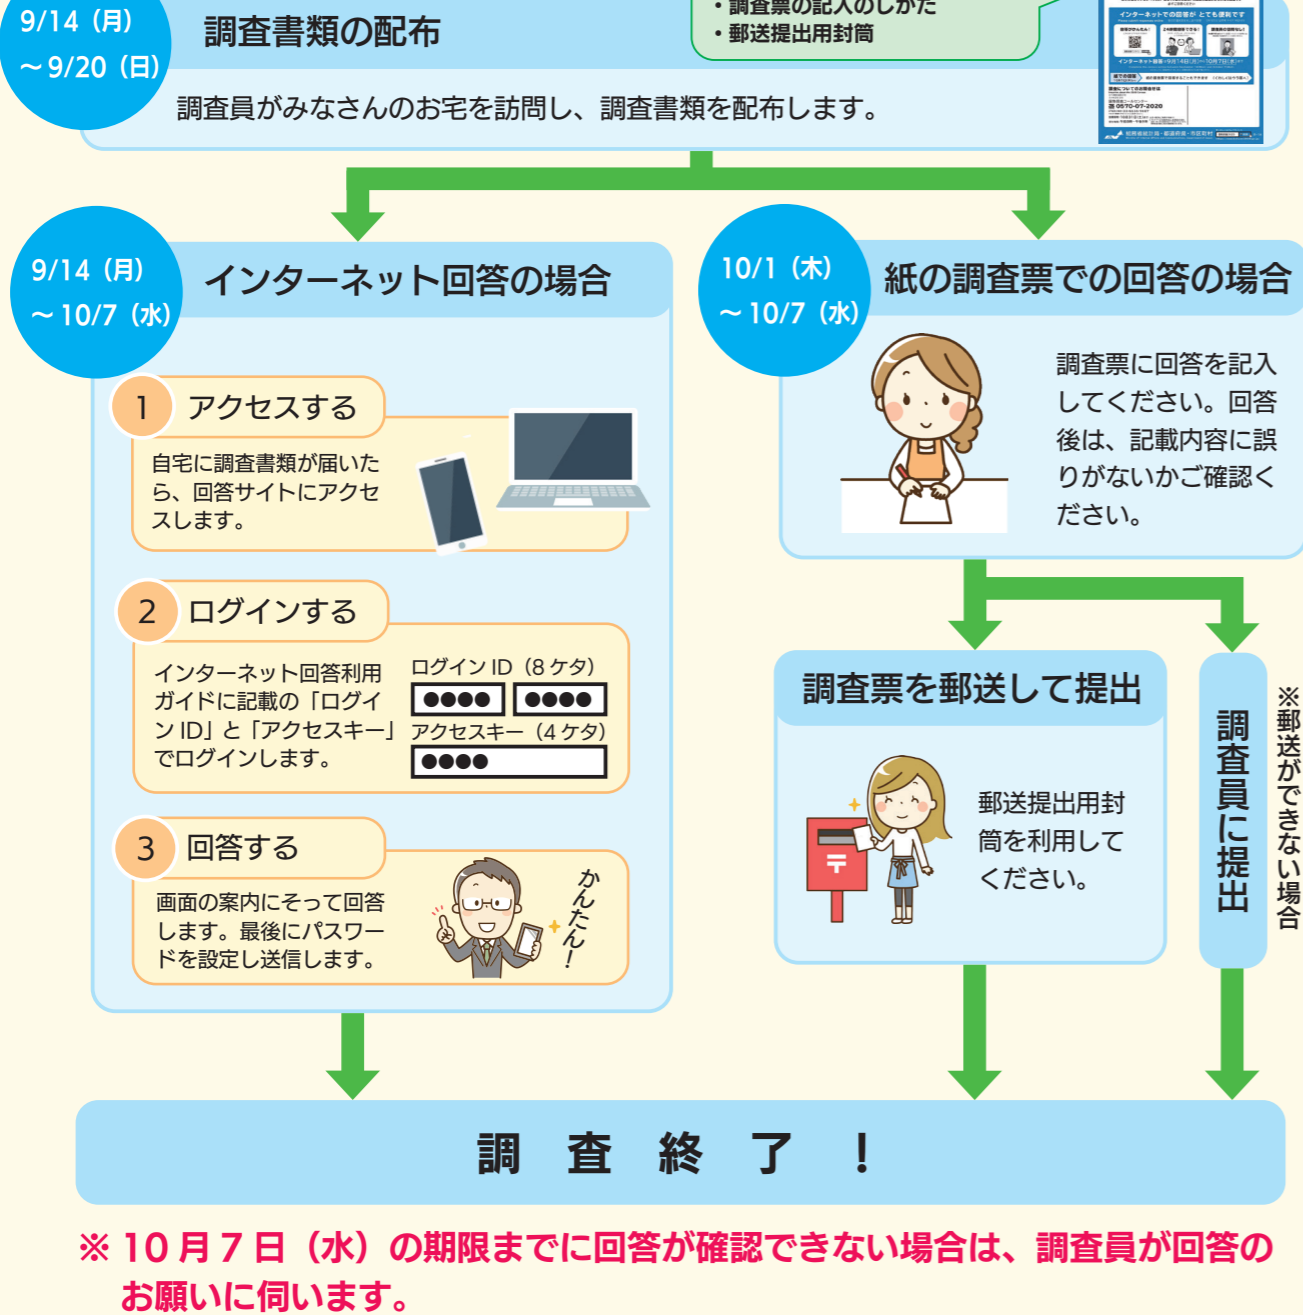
9/14（月）
～9/20（日）

調査書類の配布

・調査票の記入のしかた
・郵送提出用封筒

調査員がみなさんのお宅を訪問し、調査書類を配布します。

9/14（月）
～10/7（水）

インターネット回答の場合

1 アクセスする

自宅に調査書類が届いたら、回答サイトにアクセスします。

2 ログインする

インターネット回答利用ガイドに記載の「ログインID」と「アクセスキー」でログインします。

ログインID（8ケタ）
●●●● ●●●●
アクセスキー（4ケタ）
●●●●

3 回答する

画面の案内にそって回答します。最後にパスワードを設定し送信します。

かんたん！

10/1（木）
～10/7（水）

紙の調査票での回答の場合

調査票に回答を記入してください。回答後は、記載内容に誤りがないかご確認ください。

調査票を郵送して提出

郵送提出用封筒を利用してください。

調査員に提出

※郵送ができない場合

調 査 終 了 ！

※10月7日（水）の期限までに回答が確認できない場合は、調査員が回答のお願いに伺います。